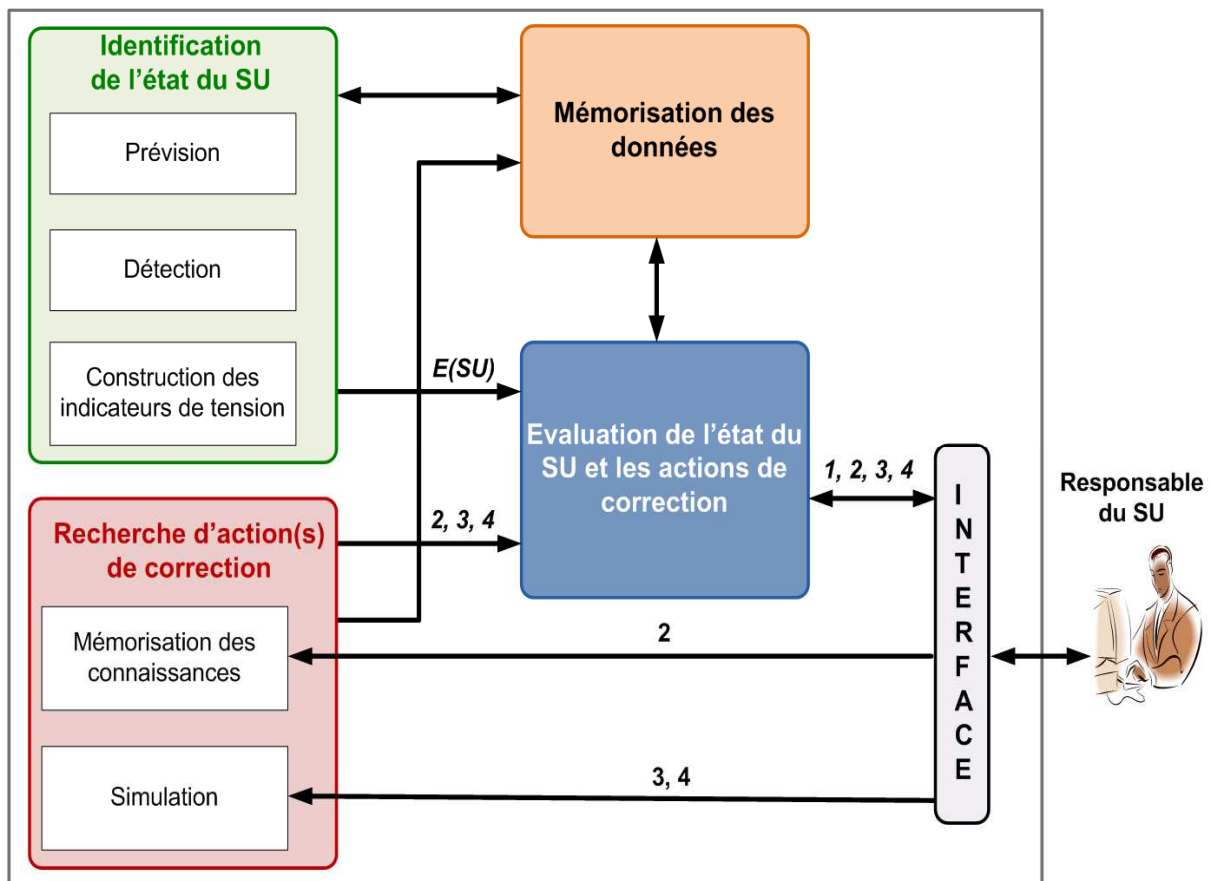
Identification de l'état du SU

Prévision

Détection

Construction des indicateurs de tension

Mémorisation des données

E(SU)

Evaluation de l'état du SU et les actions de correction

1, 2, 3, 4

INTERFACE

Responsable du SU

Recherche d'action(s) de correction

2, 3, 4

Mémorisation des connaissances

2

Simulation

3, 4